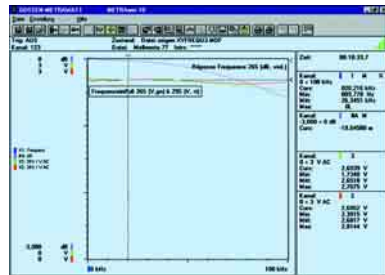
METRAwin 10

Trip: AUS Kanal: 123

Allgemeine Frequenz 265 (dB, vrel.)

Frequenzverlauf 265 (V, pn) & 295 (V, rl)

Zeit 00:10:25,7

Kanal 1

0 ÷ 100 kHz

Curs 608,216 kHz

Min 605,776 Hz

Mitt 26,3451 kHz

Max

Kanal 1

-3,000 ÷ 0 dB

Curs -10,04508 m

Kanal 2

0 ÷ 3 V AC

Curs 2,0339 V

Min 1,7360 V

Mitt 2,0558 V

Max 2,7075 V

Kanal 3

0 ÷ 3 V AC

Curs 2,0062 V

Min 2,3915 V

Mitt 2,8017 V

Max 2,8144 V

0,000

30 kHz

100 kHz